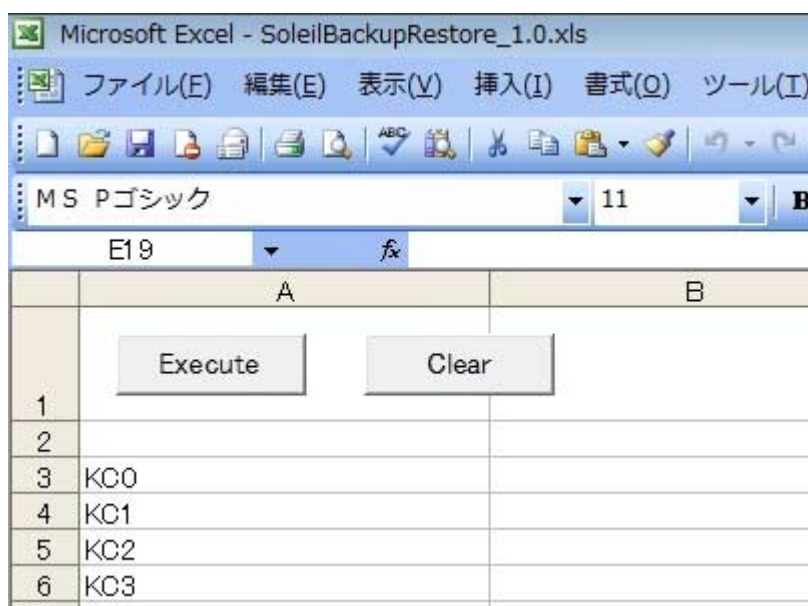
Microsoft Excel - SoleilBackupRestore_1.0.xls

ファイル(F) 編集(E) 表示(V) 挿入(I) 書式(O) ツール(T)

MS Pゴシック 11 B

E19 $f_x$

| | A | B |
|---|---|---|
| 1 | Execute Clear | |
| 2 | | |
| 3 | KC0 | |
| 4 | KC1 | |
| 5 | KC2 | |
| 6 | KC3 | |